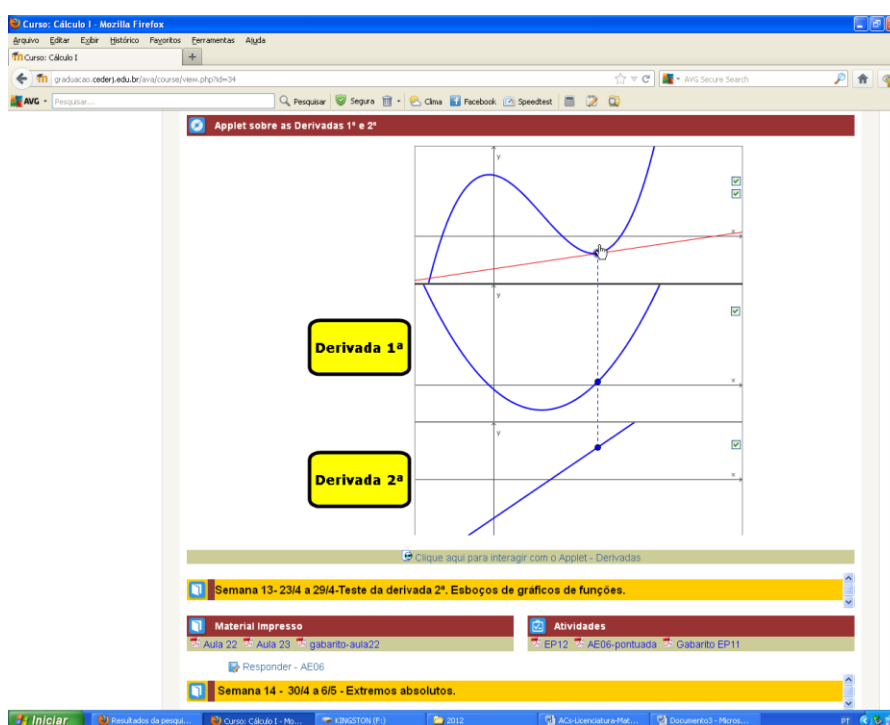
Curso: Cálculo I - Mozilla Firefox

Arquivo Editar Exibir Histórico Favoritos Ferramentas Ajuda

Curso: Cálculo I

graduacao.cederj.edu.br/ava/course/view.php?id=34

AVG Secure Search

AVG Pesquisar... Pesquisar Segura Clima Facebook Speedtest

Applet sobre as Derivadas 1ª e 2ª

y

x

Derivada 1ª

y

x

Derivada 2ª

y

x

Clique aqui para interagir com o Applet - Derivadas

Semana 13- 23/4 a 29/4-Teste da derivada 2ª. Esboços de gráficos de funções.

Material Impresso

Aula 22 Aula 23 gabarito-aula22

Atividades

EP12 AE06-pontuada Gabarito EP11

Responder - AE06

Semana 14 - 30/4 a 6/5 - Extremos absolutos.

Iniciar Resultados da pesqui... Curso: Cálculo I - Mo... KINGSTON (F:) 2012 ACs-Licenciatura-Mat... Documento3 - Micros... PT